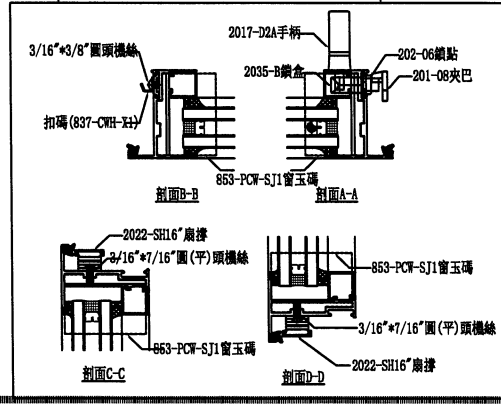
3/16"*3/8"圓頭機絲

扣碼(837-CWH-X1)

2017-D2A手柄

202-06鎖點

2035-B鎖盒

201-08夾巴

853-PCW-SJ1窗玉碼

剖面B-B

剖面A-A

2022-SH16"扇撑

3/16"*7/16"圓(平)頭機絲

853-PCW-SJ1窗玉碼

剖面C-C

853-PCW-SJ1窗玉碼

3/16"*7/16"圓(平)頭機絲

2022-SH16"扇撑

剖面D-D